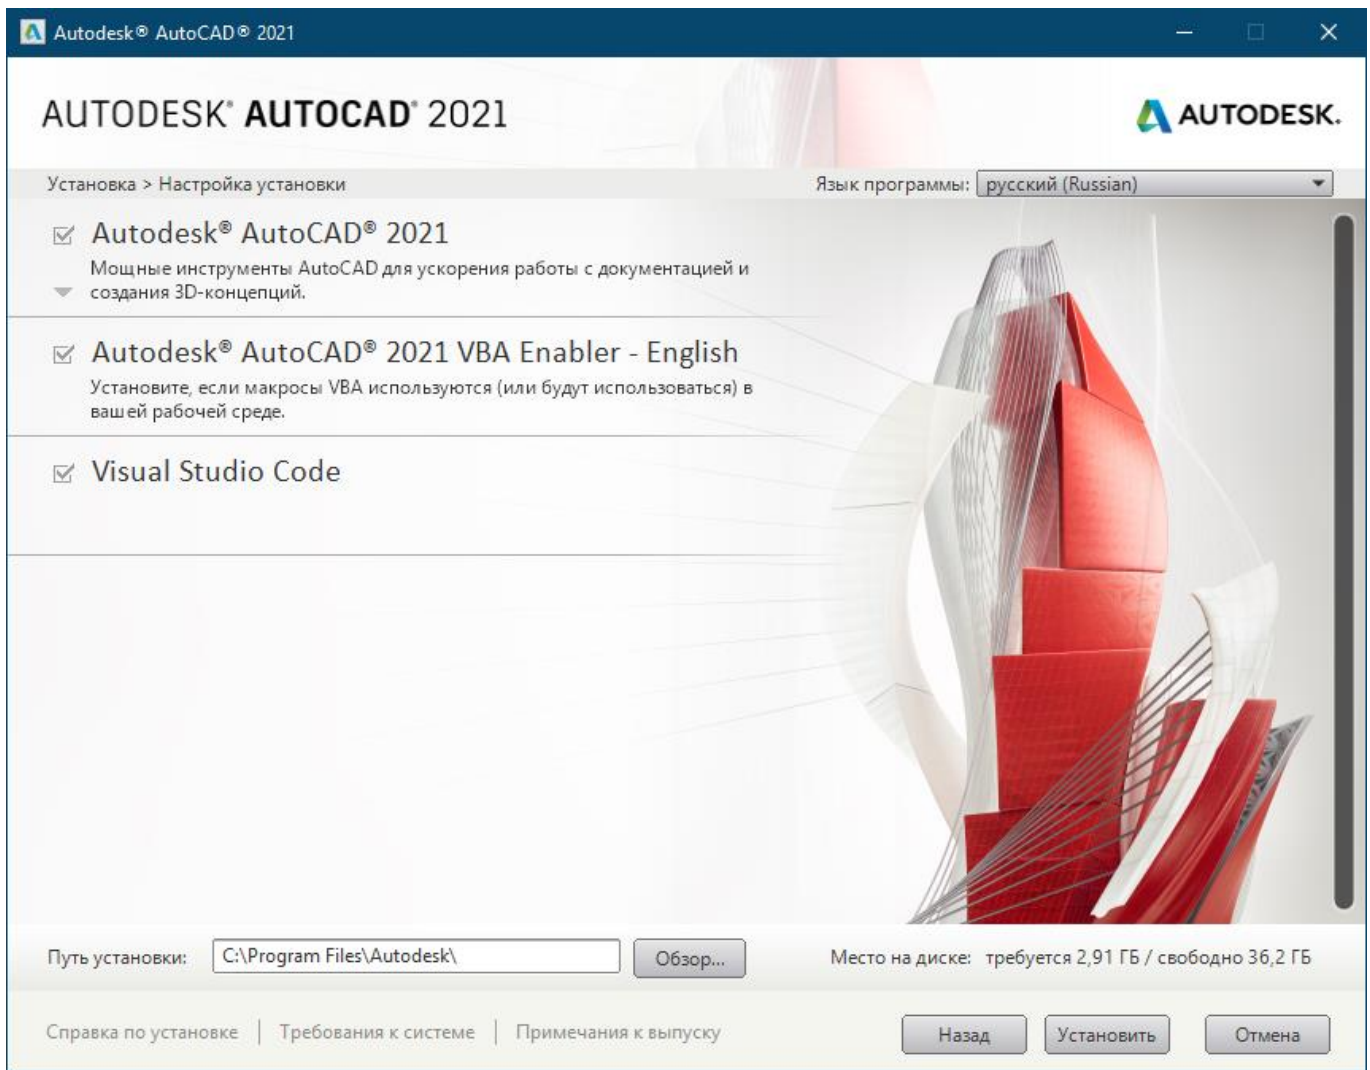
Autodesk® AutoCAD® 2021

AUTODESK® AUTOCAD® 2021

AUTODESK.

Установка > Настройка установки

Язык программы: русский (Russian)

Autodesk® AutoCAD® 2021
Мощные инструменты AutoCAD для ускорения работы с документацией и создания 3D-концепций.

Autodesk® AutoCAD® 2021 VBA Enabler - English
Установите, если макросы VBA используются (или будут использоваться) в вашей рабочей среде.

Visual Studio Code

Путь установки: C:\Program Files\Autodesk\ Обзор...

Место на диске: требуется 2,91 ГБ / свободно 36,2 ГБ

Справка по установке | Требования к системе | Примечания к выпуску

Назад Установить Отмена